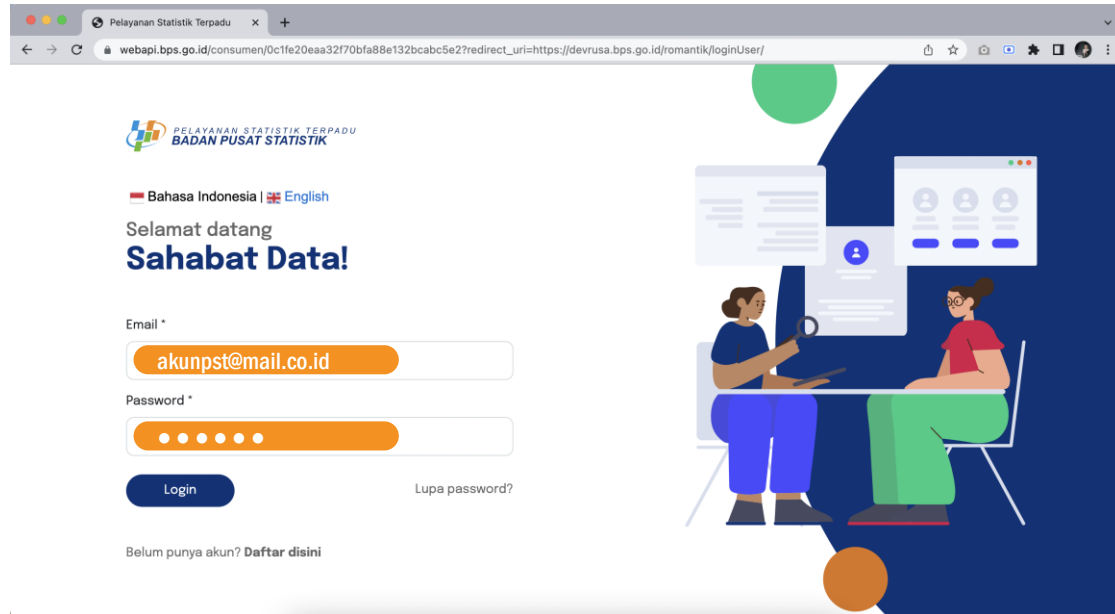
Pelayanan Statistik Terpadu ×

webapi.bps.go.id/consumen/0c1fe20eaa32f70bfa88e132bcabc5e2?redirect_uri=https://devrusa.bps.go.id/romantik/loginUser/

PELAYANAN STATISTIK TERPADU
BADAN PUSAT STATISTIK

Bahasa Indonesia | English

Selamat datang
Sahabat Data!

Email *
akunpst@mail.co.id

Password *
••••••

Login

Lupa password?

Belum punya akun? Daftar disini